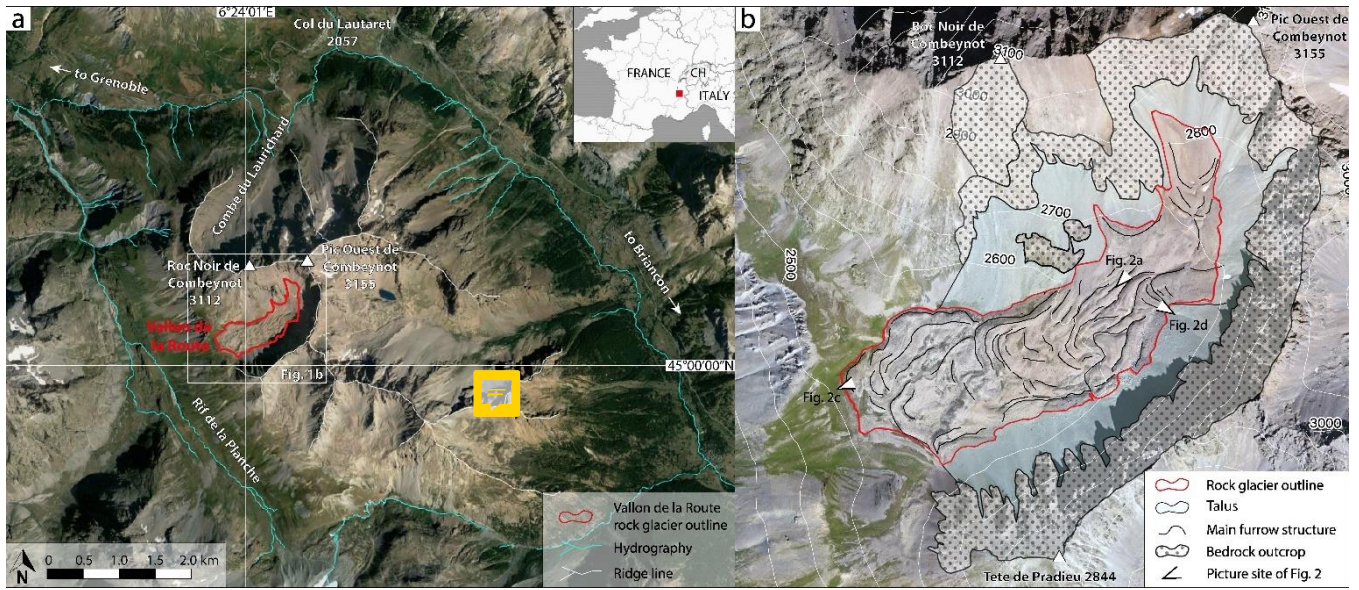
a

6°24'01"E

Col du Lautaret 2057

to Grenoble

FRANCE

CH

ITALY

Combe du Laurichard

to Briançon

Roc Noir de Combeynot 3112

Pic Ouest de Combeynot 3155

Vallon de la Route

45°00'00"N

Fig. 1b

Rif de la Planche

Vallon de la Route rock glacier outline

Hydrography

Ridge line

N

0 0.5 1.0 1.5 2.0 km

b

Roc Noir de Combeynot 3112

Pic Ouest de Combeynot 3155

3100

3000

2900

2800

3000

2700

2600

2500

Fig. 2a

Fig. 2d

Fig. 2c

3000

Tete de Pradieu 2844

Rock glacier outline

Talus

Main furrow structure

Bedrock outcrop

Picture site of Fig. 2